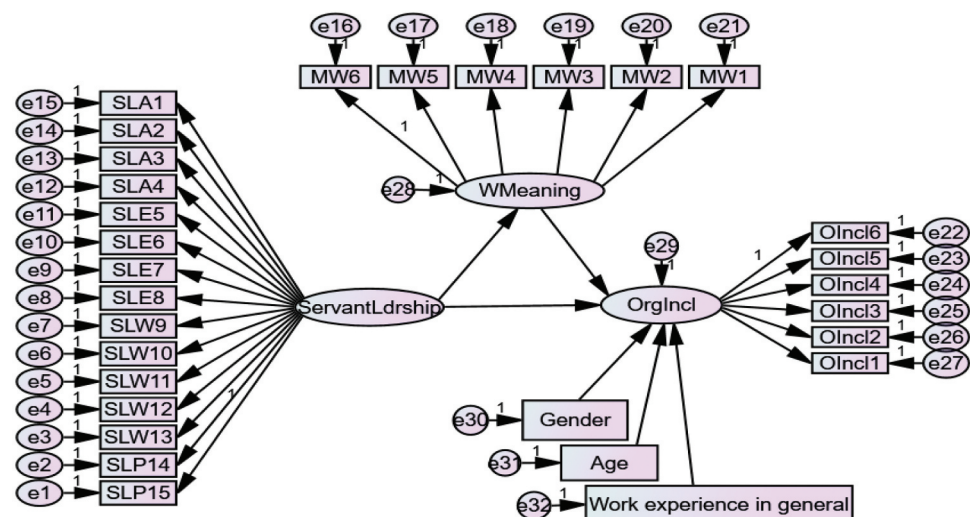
e16 1 MW6
e17 1 MW5
e18 1 MW4
e19 1 MW3
e20 1 MW2
e21 1 MW1

e15 1 SLA1
e14 1 SLA2
e13 1 SLA3
e12 1 SLA4
e11 1 SLE5
e10 1 SLE6
e9 1 SLE7
e8 1 SLE8
e7 1 SLW9
e6 1 SLW10
e5 1 SLW11
e4 1 SLW12
e3 1 SLW13
e2 1 SLP14
e1 1 SLP15

1
e28 1 WMeaning

ServantLdrship
1

e29 1 OrgIncl
1

OIncl6 1 e22
OIncl5 1 e23
OIncl4 1 e24
OIncl3 1 e25
OIncl2 1 e26
OIncl1 1 e27

e30 1 Gender
e31 1 Age
e32 1 Work experience in general